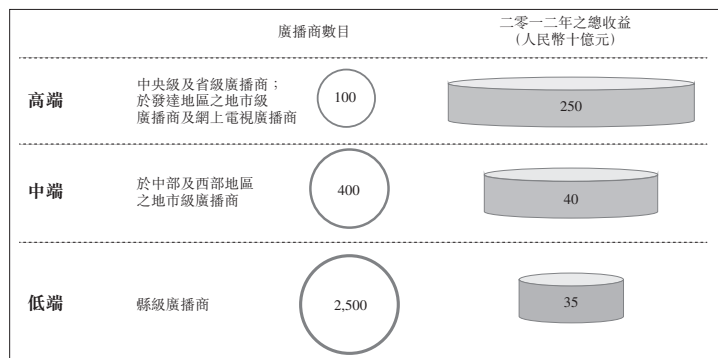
| | | 廣播商數目 | 二零一二年之總收益（人民幣十億元） |
|---|---|---|---|
| 高端 | 中央級及省級廣播商；於發達地區之地市級廣播商及網上電視廣播商 | 100 | 250 |
| 中端 | 於中部及西部地區之地市級廣播商 | 400 | 40 |
| 低端 | 縣級廣播商 | 2,500 | 35 |